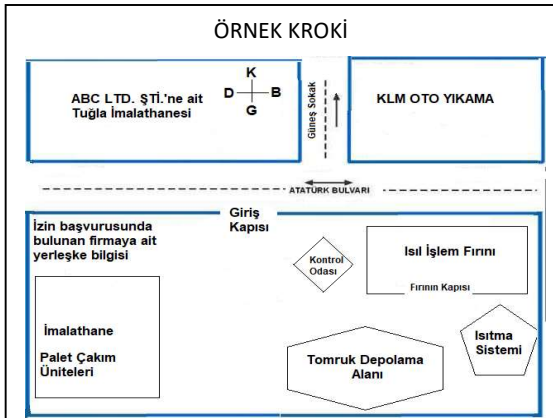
ÖRNEK KROKİ

ABC LTD. ŞTİ.'ne ait Tuğla İmalathanesi

K
D B
G

Güneş Sokak

KLM OTO YIKAMA

ATATÜRK BULVARI

İzin başvurusunda bulunan firmaya ait yerleşke bilgisi

Giriş Kapısı

Kontrol Odası

Isıl İşlem Fırını

Fırının Kapısı

İmalathane

Palet Çakım Üniteleri

Tomruk Depolama Alanı

Isıtma Sistemi